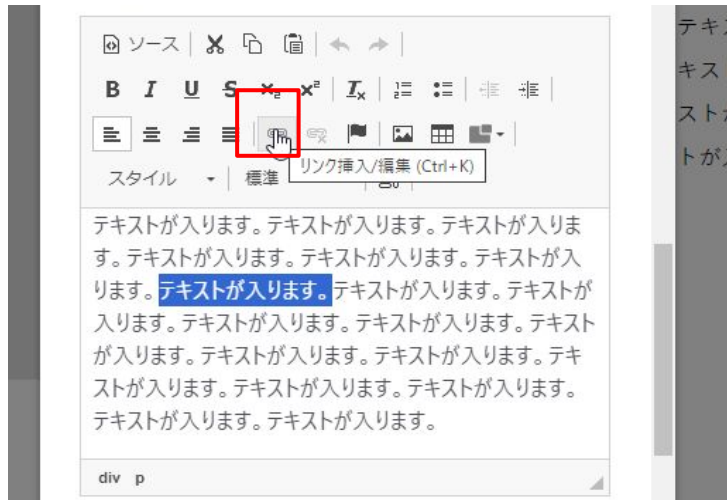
ソース

B I U S $x_2$ $x^2$ $I_x$

リンク挿入/編集 (Ctrl+K)

スタイル 標準

テキストが入ります。テキストが入ります。テキストが入ります。テキストが入ります。テキストが入ります。テキストが入ります。テキストが入ります。テキストが入ります。テキストが入ります。テキストが入ります。テキストが入ります。テキストが入ります。テキストが入ります。テキストが入ります。テキストが入ります。テキストが入ります。テキストが入ります。テキストが入ります。テキストが入ります。

div p

テキ
キス
スト
トが